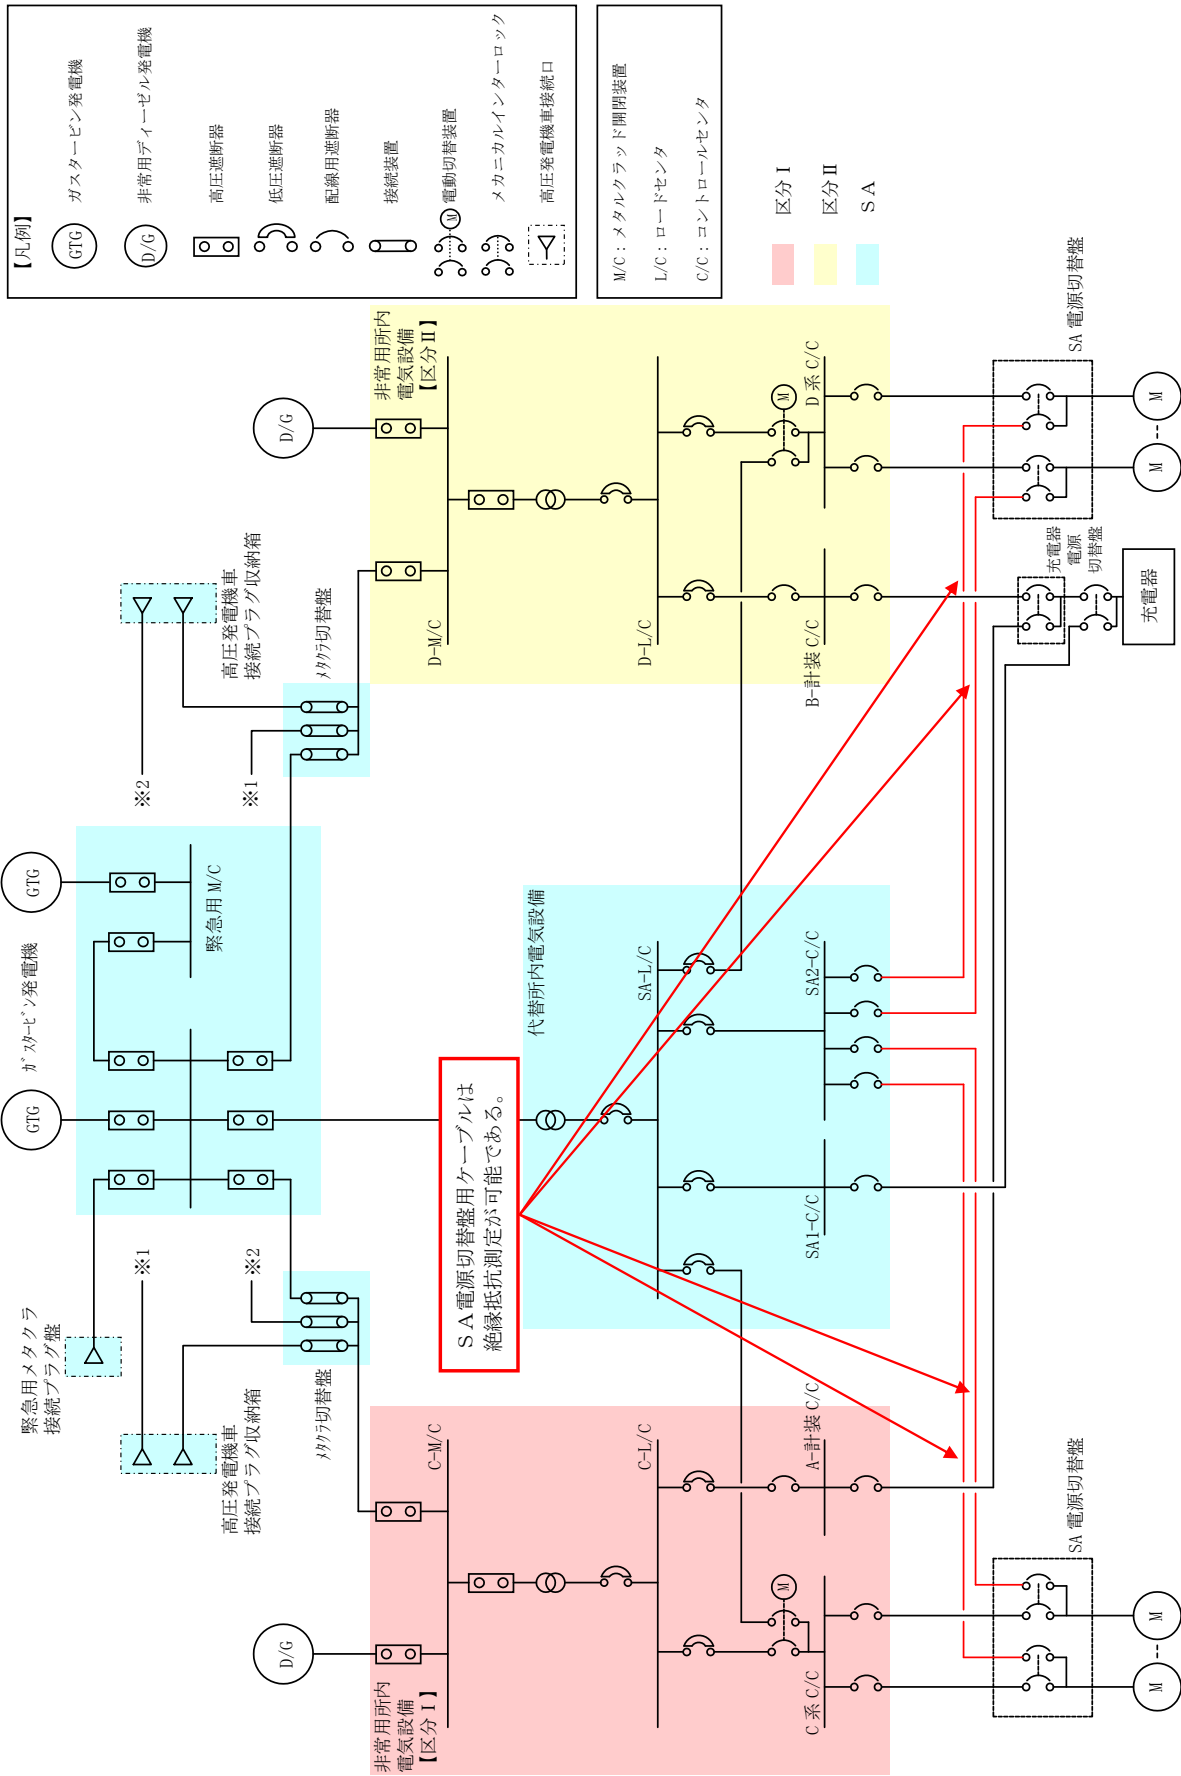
【凡例】
GTG ガスタービン発電機
D/G 非常用ディーゼル発電機
高圧遮断器
低圧遮断器
配線用遮断器
接続装置
M 電動切替装置
メカニカルインターロック
高圧発電機車接続口

M/C：メタルクラッド開閉装置
L/C：ロードセンタ
C/C：コントロールセンタ

区分Ⅰ
区分Ⅱ
ＳＡ

D/G
非常用所内電気設備【区分Ⅱ】
D-M/C
D-L/C
M
D 系 C/C
B-計装 C/C
SA 電源切替盤
M
M
充電器電源切替盤
充電器

高圧発電機車接続プラグ収納箱
メタクラ切替盤
※2
※1
GTG
緊急用 M/C
ｶﾞｽﾀｰﾋﾞﾝ発電機
GTG
代替所内電気設備
SA-L/C
SA2-C/C
SA1-C/C
ＳＡ電源切替盤用ケーブルは絶縁抵抗測定が可能である。
※1
※2
緊急用メタクラ接続プラグ盤
高圧発電機車接続プラグ収納箱
メタクラ切替盤
C-M/C
C-L/C
A-計装 C/C
SA 電源切替盤
M
D/G
M
C 系 C/C
M
M
非常用所内電気設備【区分Ⅰ】